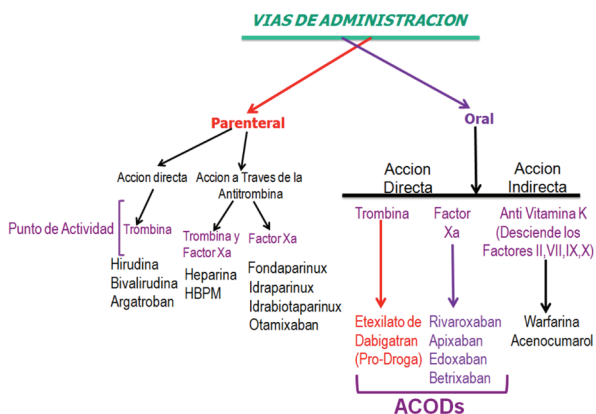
VIAS DE ADMINISTRACION

Parenteral

Oral

Accion directa

Accion a Traves de la Antitrombina

Punto de Actividad

Trombina

Trombina y Factor Xa

Factor Xa

Hirudina
Bivalirudina
Argatroban

Heparina
HBPM

Fondaparinux
Idraparinux
Idrabiotaparinux
Otamixaban

Accion Directa

Accion Indirecta

Trombina

Factor Xa

Anti Vitamina K (Desciende los Factores II,VII,IX,X)

Etexilato de Dabigatran (Pro-Droga)

Rivaroxaban
Apixaban
Edoxaban
Betrixaban

Warfarina
Acenocumarol

ACODs